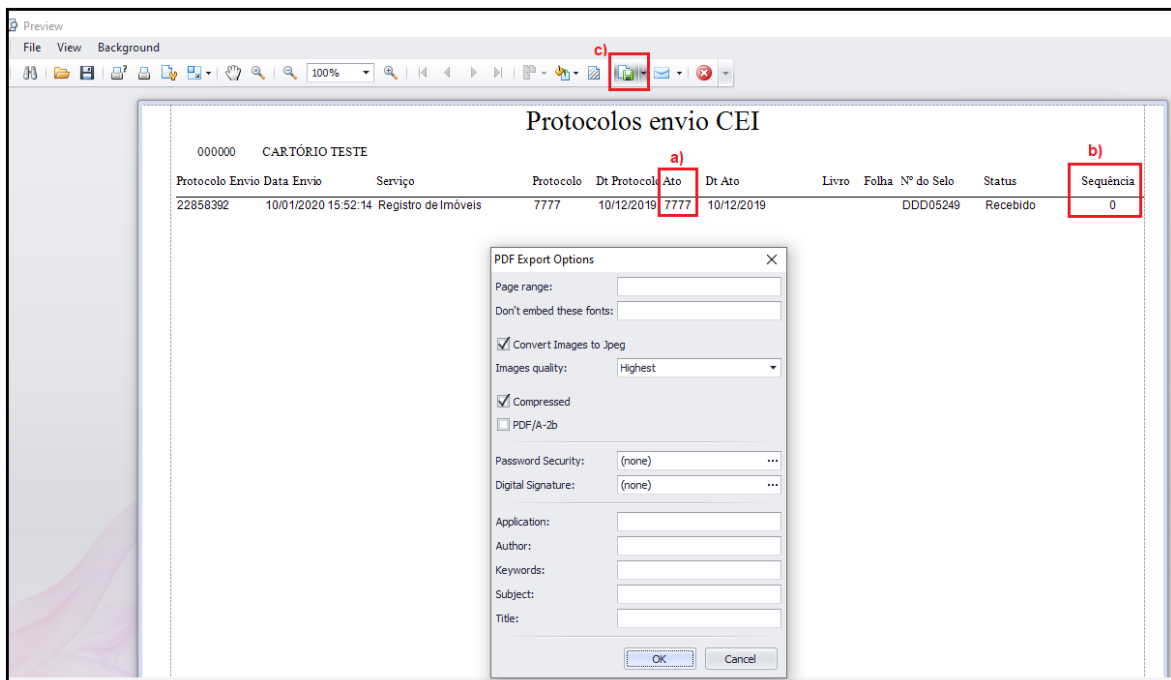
Preview

File View Background

100%

c)

Protocolos envio CEI

000000 CARTÓRIO TESTE

a)

b)

| Protocolo Envio | Data Envio | Serviço | Protocolo | Dt Protocolo | Ato | Dt Ato | Livro | Folha | Nº do Selo | Status | Sequência |
|---|---|---|---|---|---|---|---|---|---|---|---|
| 22858392 | 10/01/2020 15:52:14 | Registro de Imóveis | 7777 | 10/12/2019 | 7777 | 10/12/2019 | | | DDD05249 | Recebido | 0 |

PDF Export Options

Page range:

Don't embed these fonts:

Convert Images to Jpeg

Images quality: Highest

Compressed

PDF/A-2b

Password Security: (none)

Digital Signature: (none)

Application:

Author:

Keywords:

Subject:

Title:

OK Cancel